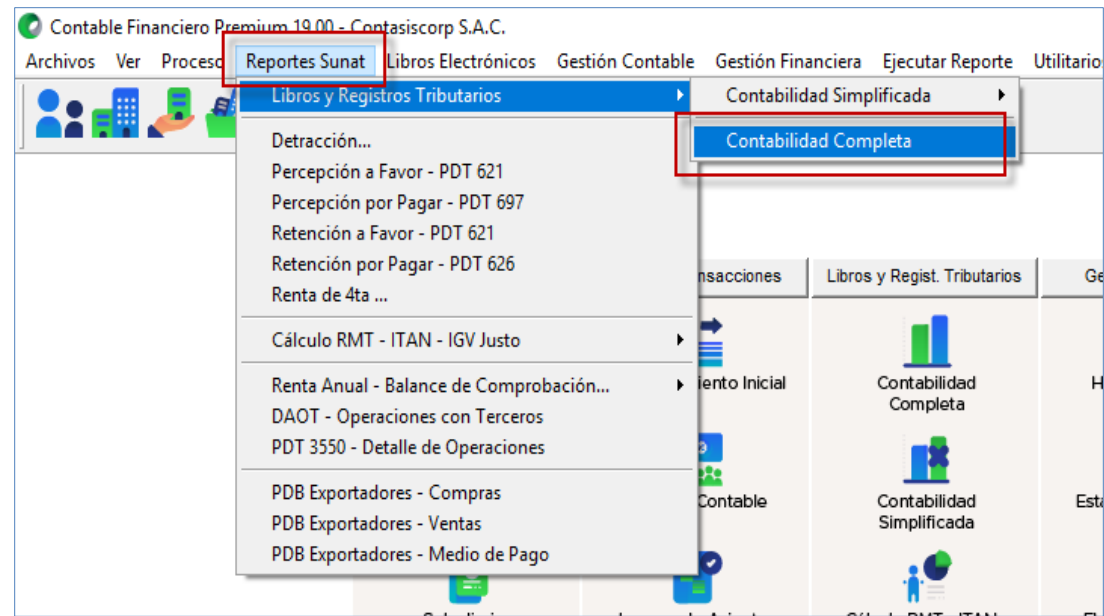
Contable Financiero Premium 19.00 - Contasiscorp S.A.C.

Archivos Ver Proceso Reportes Sunat Libros Electrónicos Gestión Contable Gestión Financiera Ejecutar Reporte Utilitarios

Libros y Registros Tributarios
Detracción...
Percepción a Favor - PDT 621
Percepción por Pagar - PDT 697
Retención a Favor - PDT 621
Retención por Pagar - PDT 626
Renta de 4ta ...
Cálculo RMT - ITAN - IGV Justo
Renta Anual - Balance de Comprobación...
DAOT - Operaciones con Terceros
PDT 3550 - Detalle de Operaciones
PDB Exportadores - Compras
PDB Exportadores - Ventas
PDB Exportadores - Medio de Pago

Contabilidad Simplificada
Contabilidad Completa

nsacciones
Libros y Regist. Tributarios
Ge
iento Inicial
Contabilidad Completa
H
Contable
Contabilidad Simplificada
Est